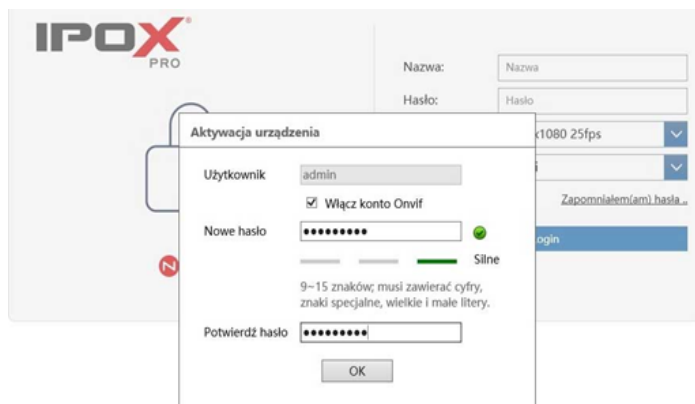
IPOX
PRO

Nazwa:
Nazwa
Hasło:
Hasło
x1080 25fps
Zapomniałem(am) hasła ..
Login

Aktywacja urządzenia

Użytkownik
admin
☑ Włącz konto Onvif
Nowe hasło
•••••••••
Silne
9~15 znaków; musi zawierać cyfry, znaki specjalne, wielkie i małe litery.
Potwierdź hasło
•••••••••
OK